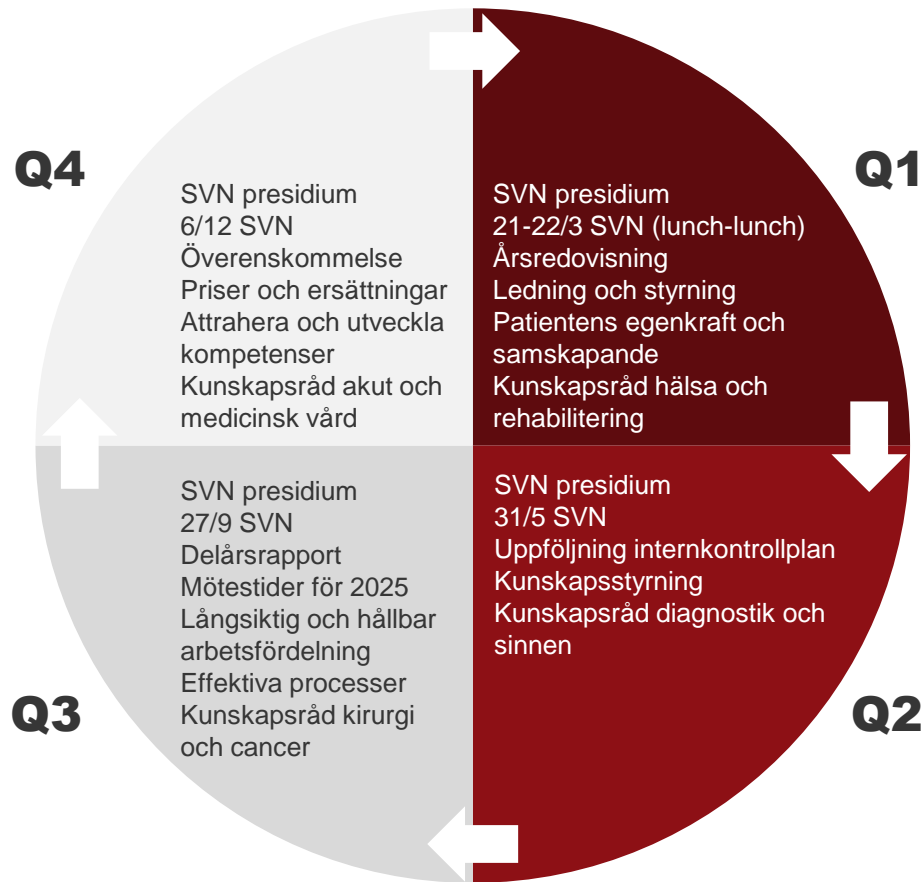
Q1

SVN presidium
21-22/3 SVN (lunch-lunch)
Årsredovisning
Ledning och styrning
Patientens egenkraft och samskapande
Kunskapsråd hälsa och rehabilitering

Q2

SVN presidium
31/5 SVN
Uppföljning internkontrollplan
Kunskapsstyrning
Kunskapsråd diagnostik och sinnen

Q3

SVN presidium
27/9 SVN
Delårsrapport
Mötestider för 2025
Långsiktig och hållbar arbetsfördelning
Effektiva processer
Kunskapsråd kirurgi och cancer

Q4

SVN presidium
6/12 SVN
Överenskommelse
Priser och ersättningar
Attrahera och utveckla kompetenser
Kunskapsråd akut och medicinsk vård